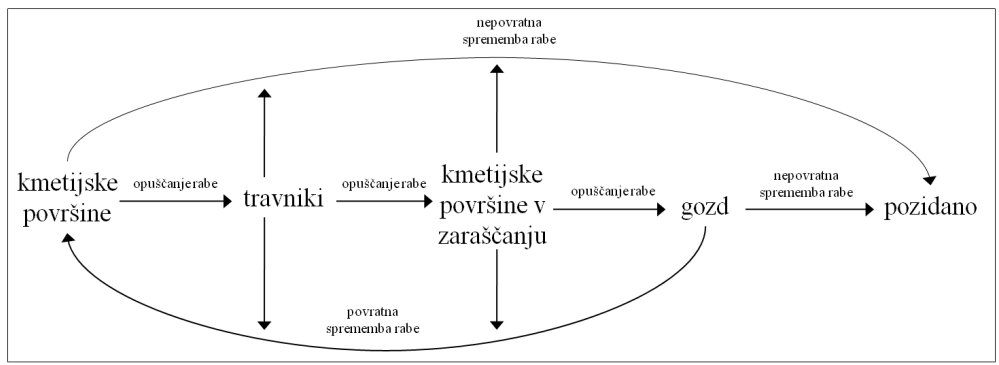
nepovratna
sprememba rabe

kmetijske površine

opuščanjerabe

travniki

opuščanjerabe

kmetijske površine v zaraščanju

opuščanjerabe

gozd

nepovratna
sprememba rabe

pozidano

povratna
sprememba rabe